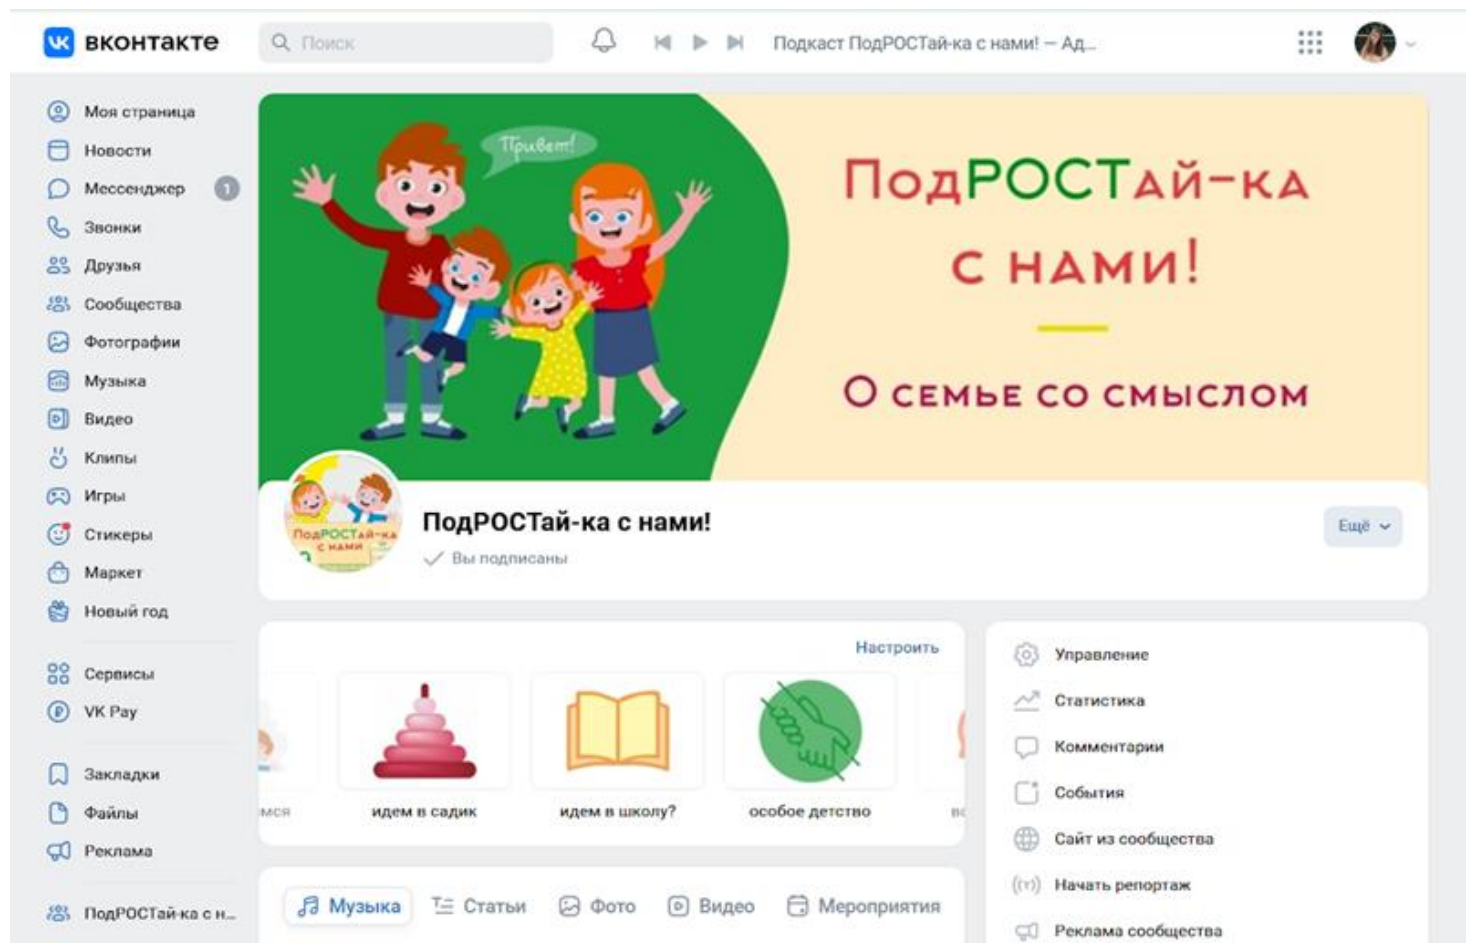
вконтакте

Поиск

Подкаст ПодРОСТай-ка с нами! — Ад...

Моя страница
Новости
Мессенджер 1
Звонки
Друзья
Сообщества
Фотографии
Музыка
Видео
Клипы
Игры
Стикеры
Маркет
Новый год
Сервисы
VK Pay
Закладки
Файлы
Реклама
ПодРОСТай-ка с н...

Привет!

ПодРОСТай-ка
с нами!

О семье со смыслом

ПодРОСТай-ка с нами

ПодРОСТай-ка с нами!
Вы подписаны

Ещё

Настроить

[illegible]мся
идем в садик
идем в школу?
особое детство
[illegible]

Управление
Статистика
Комментарии
События
Сайт из сообщества
Начать репортаж
Реклама сообщества

Музыка
Статьи
Фото
Видео
Мероприятия